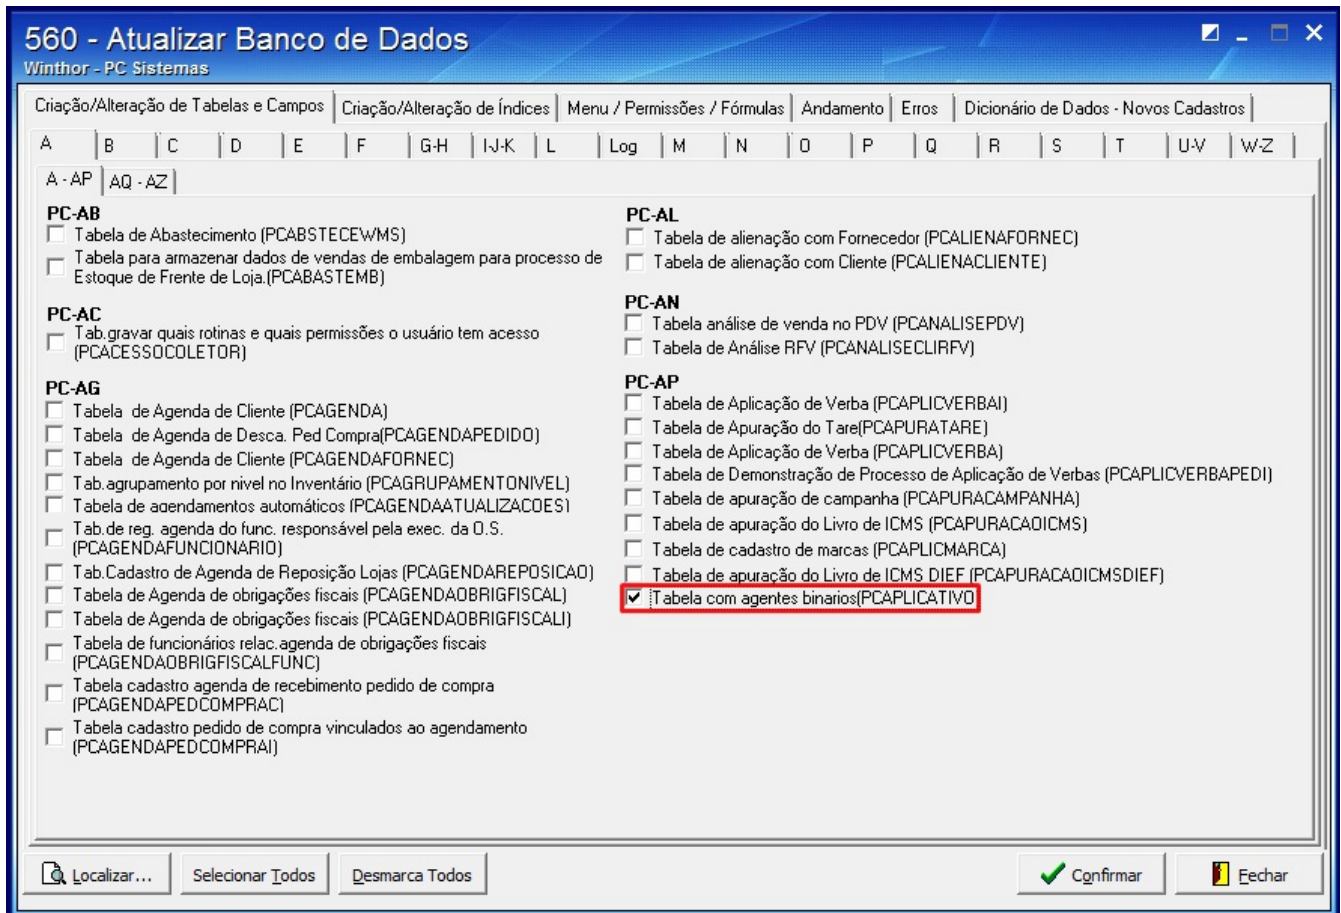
560 - Atualizar Banco de Dados
Winthor - PC Sistemas

Criação/Alteração de Tabelas e Campos | Criação/Alteração de Índices | Menu / Permissões / Fórmulas | Andamento | Erros | Dicionário de Dados - Novos Cadastros

A | B | C | D | E | F | G-H | I-J-K | L | Log | M | N | O | P | Q | R | S | T | U-V | W-Z

A - AP | AQ - AZ

PC-AB
Tabela de Abastecimento (PCABSTECEWMS)
Tabela para armazenar dados de vendas de embalagem para processo de Estoque de Frente de Loja.(PCABASTEMB)

PC-AC
Tab.gravar quais rotinas e quais permissões o usuário tem acesso (PCACESSOCOLETOR)

PC-AG
Tabela de Agenda de Cliente (PCAGENDA)
Tabela de Agenda de Desca. Ped Compra(PCAGENDAPEDIDO)
Tabela de Agenda de Cliente (PCAGENDAFORNEC)
Tab.agrupamento por nivel no Inventário (PCAGRUPAMENTONIVEL)
Tabela de agendamentos automáticos (PCAGENDAATUALIZACOES)
Tab.de reg. agenda do func. responsável pela exec. da O.S. (PCAGENDAFUNCIONARIO)
Tab.Cadastro de Agenda de Reposição Lojas (PCAGENDAREPOSICAO)
Tabela de Agenda de obrigações fiscais (PCAGENDAOBRIGFISCAL)
Tabela de Agenda de obrigações fiscais (PCAGENDAOBRIGFISCALI)
Tabela de funcionários relac.agenda de obrigações fiscais (PCAGENDAOBRIGFISCALFUNC)
Tabela cadastro agenda de recebimento pedido de compra (PCAGENDAPEDCOMPRAC)
Tabela cadastro pedido de compra vinculados ao agendamento (PCAGENDAPEDCOMPRAI)

PC-AL
Tabela de alienação com Fornecedor (PCALIENAFORNEC)
Tabela de alienação com Cliente (PCALIENACLIENTE)

PC-AN
Tabela análise de venda no PDV (PCANALISEPDV)
Tabela de Análise RFV (PCANALISECLIRFV)

PC-AP
Tabela de Aplicação de Verba (PCAPLICVERBAI)
Tabela de Apuração do Tare(PCAPURATARE)
Tabela de Aplicação de Verba (PCAPLICVERBA)
Tabela de Demonstração de Processo de Aplicação de Verbas (PCAPLICVERBAPEDI)
Tabela de apuração de campanha (PCAPURACAMPANHA)
Tabela de apuração do Livro de ICMS (PCAPURACAOICMS)
Tabela de cadastro de marcas (PCAPLICMARCA)
Tabela de apuração do Livro de ICMS DIEF (PCAPURACAOICMSDIEF)
Tabela com agentes binarios(PCAPLICATIVO)

Localizar... | Selecionar Todos | Desmarca Todos | Confirmar | Fechar